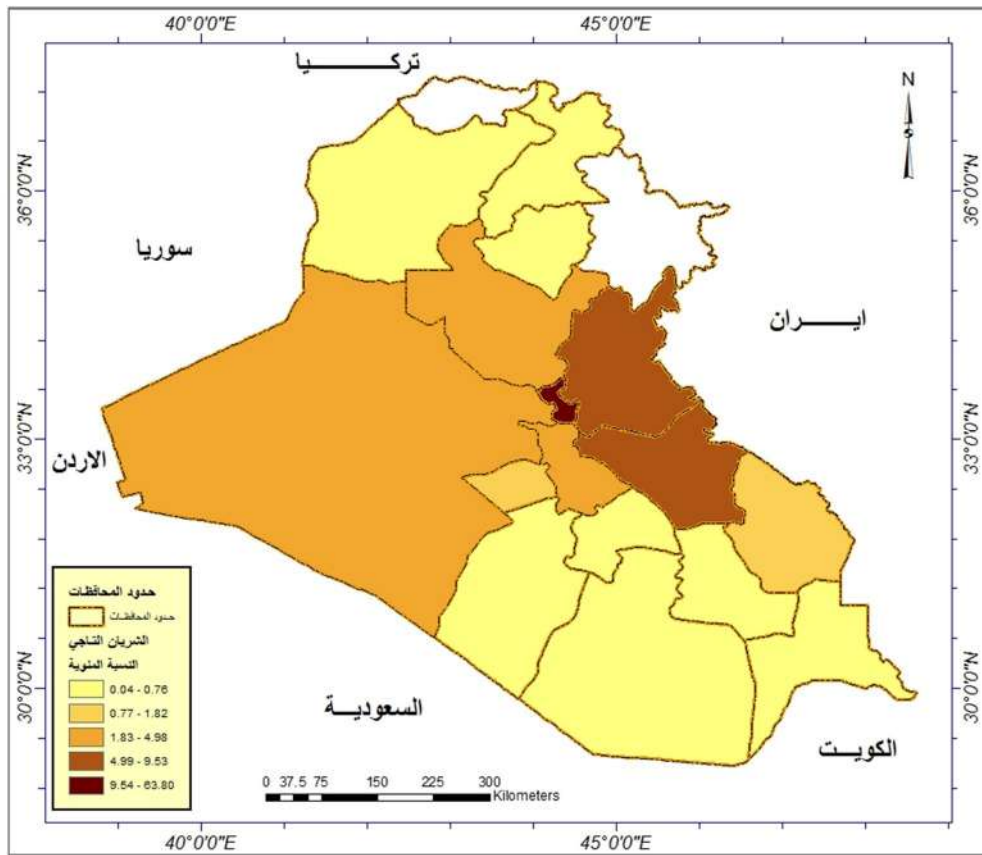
40°0'0"E

45°0'0"E

تركـــــيا

N

36°0'0"N

36°0'0"N

سوريا

ايـــــران

33°0'0"N

33°0'0"N

الاردن

حدود المحافظات

حدود المحافظات

الشريان التاجي

النسبة المئوية

0.04 - 0.76

0.77 - 1.82

1.83 - 4.98

4.99 - 9.53

9.54 - 63.80

30°0'0"N

30°0'0"N

السعوديــة

الكويــت

0 37.5 75 150 225 300

Kilometers

40°0'0"E

45°0'0"E